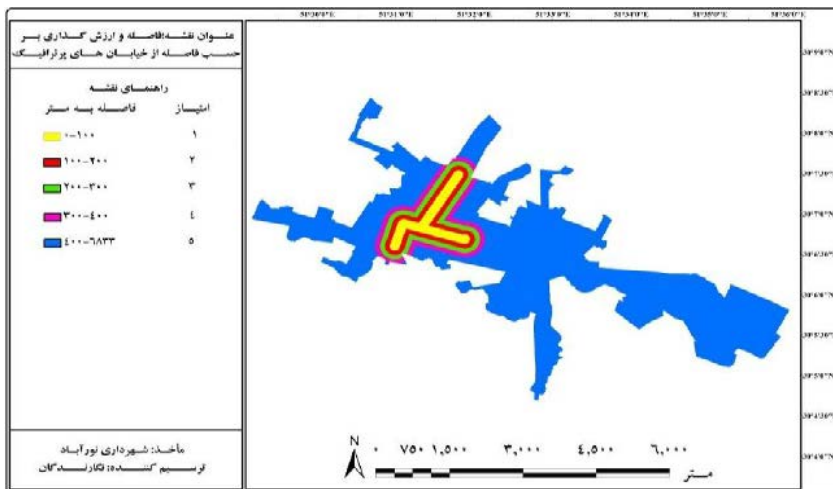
عنوان نقشه:فاصله و ارزش گذاری بر حسب فاصله از خیابان های پرترافیک

راهنمای نقشه

| امتیاز | فاصله به متر |
|---|---|
| ۱ | ۰-۱۰۰ |
| ۲ | ۱۰۰-۲۰۰ |
| ۳ | ۲۰۰-۳۰۰ |
| ٤ | ۳۰۰-٤۰۰ |
| ۵ | ٤۰۰-۶۸۳۳ |

مأخذ: شهرداری نورآباد
ترسیم کننده: نگارندگان

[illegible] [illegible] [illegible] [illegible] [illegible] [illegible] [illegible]

N

۰ ۷۵۰ ۱,۵۰۰ ۳,۰۰۰ ٤,۵۰۰ ۶,۰۰۰
متر